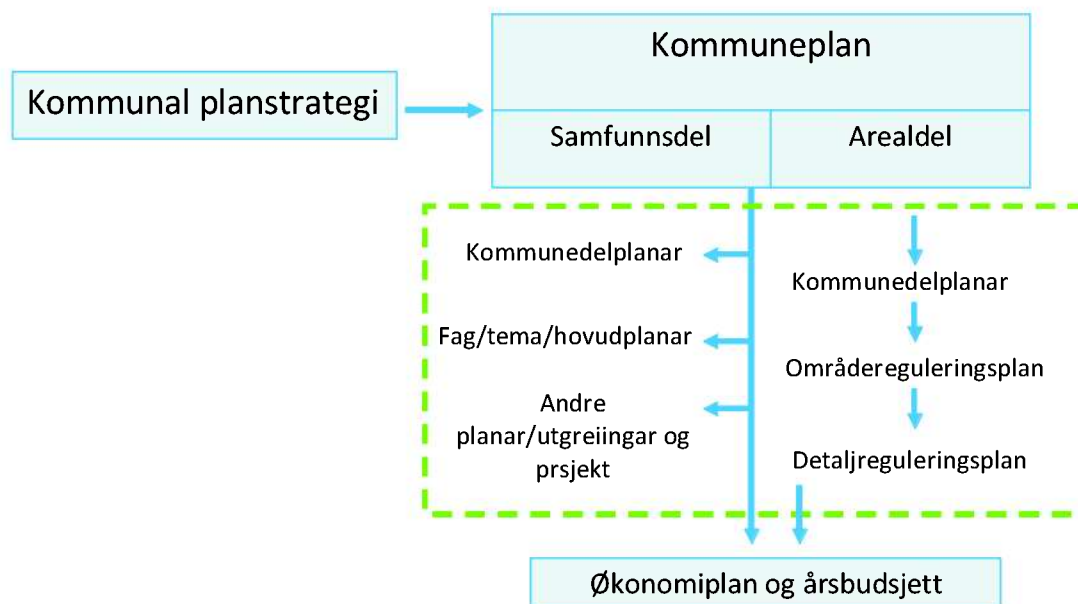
Kommuneplan

Kommunal planstrategi

Samfunnsdel

Arealdel

Kommunedelplanar

Fag/tema/hovudplanar

Andre planar/utgreiingar og prsjekt

Kommunedelplanar

Områdereguleringsplan

Detaljreguleringsplan

Økonomiplan og årsbudsjett